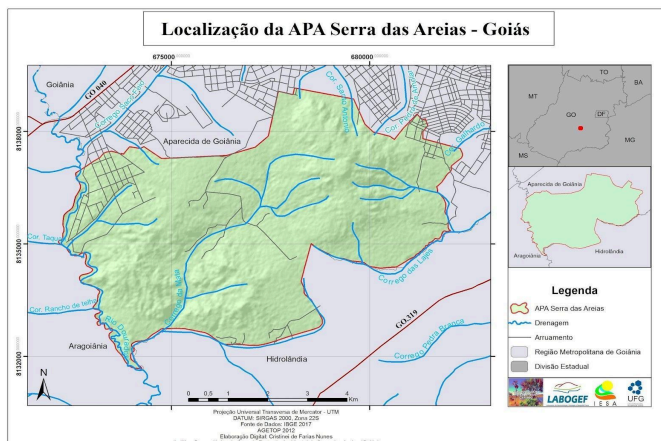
Localização da APA Serra das Areias - Goiás

675000
680000

Goiânia
GO 040
Córrego Santo Antônio
Aparecida de Goiânia
8138000
Cor. Taquaral
8135000
Cor. Rancho de Telha
Ribeirão dos Ferreira
Córrego das Lajes
GO 319
Córrego Pedra Branca
Aragoiânia
Hidrolândia
8132000

N

0 0,5 1 2 3 4 Km

Projeção Universal Transversa de Mercator - UTM
DATUM: SIRGAS 2000, Zona 22S
Fonte de Dados: IBGE 2017
AGETOP 2012
Elaboração Digital: Cristinei de Farias Nunes

TO
MT
BA
GO
DF
MG
MS

Aparecida de Goiânia
Aragoiânia
Hidrolândia

Legenda
APA Serra das Areias
Drenagem
Arruamento
Região Metropolitana de Goiânia
Divisão Estadual

LABOGEF
IESA
UFG